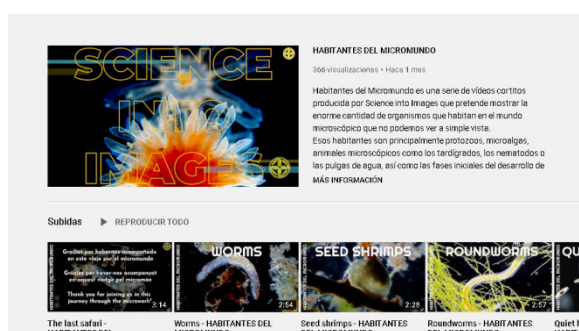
SCIENCE INTO IMAGES

HABITANTES DEL MICROMUNDO

366 visualizaciones • Hace 1 mes

Habitantes del Micromundo es una serie de vídeos cortitos producida por Science into Images que pretende mostrar la enorme cantidad de organismos que habitan en el mundo microscópico que no podemos ver a simple vista.
Esos habitantes son principalmente protozoos, microalgas, animales microscópicos como los tardígrados, los nematodos o las pulgas de agua, así como las fases iniciales del desarrollo de

MÁS INFORMACIÓN

Subidas ▶ REPRODUCIR TODO

Gracias por haberme acompañado en este viaje por el micromundo
Gràcies per haver-me acompanyat en aquest viatge pel micromón
Thank you for joining us in this journey through the microworld
3:14
The last safari - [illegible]

WORMS
2:54
Worms - HABITANTES DEL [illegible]

SEED SHRIMPS
2:28
Seed shrimps - HABITANTES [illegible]

ROUNDWORMS
2:57
Roundworms - HABITANTES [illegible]

QU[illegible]
Quiet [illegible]